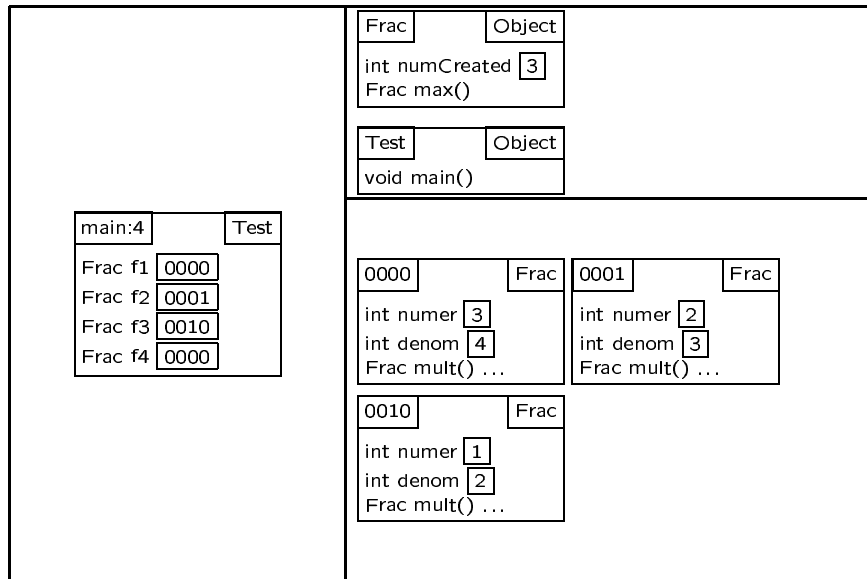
Frac Object

int numCreated 3
Frac max()

Test Object

void main()

main:4 Test

Frac f1 0000
Frac f2 0001
Frac f3 0010
Frac f4 0000

0000 Frac

int numer 3
int denom 4
Frac mult() ...

0001 Frac

int numer 2
int denom 3
Frac mult() ...

0010 Frac

int numer 1
int denom 2
Frac mult() ...